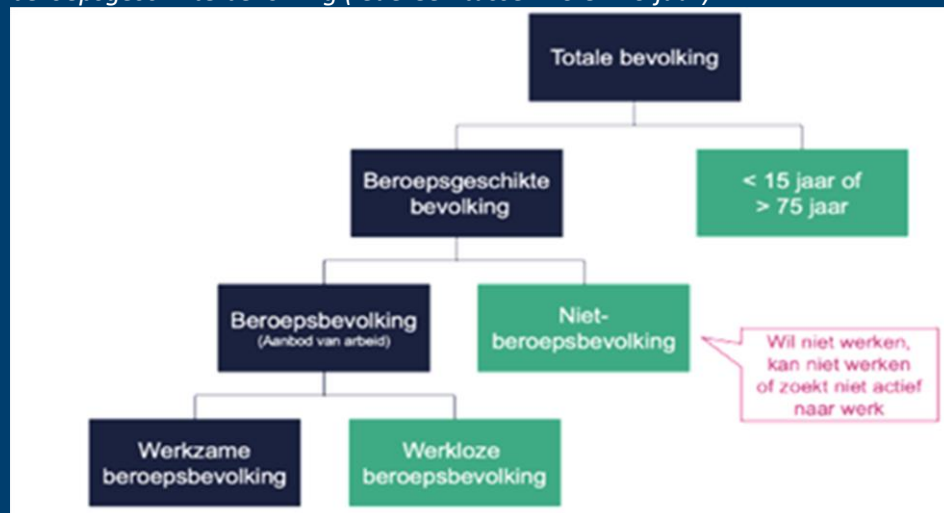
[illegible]

Totale bevolking

Beroepsgeschikte bevolking

< 15 jaar of > 75 jaar

Beroepsbevolking (Aanbod van arbeid)

Niet-beroepsbevolking

Wil niet werken, kan niet werken of zoekt niet actief naar werk

Werkzame beroepsbevolking

Werkloze beroepsbevolking